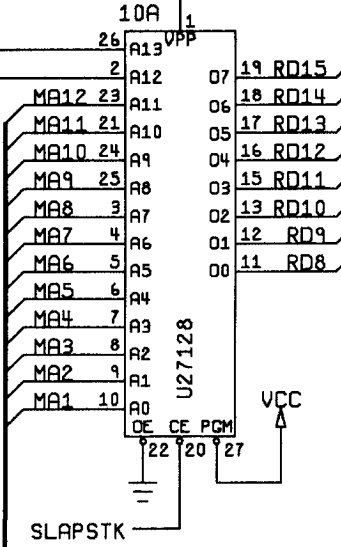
10A
1
VPP
26 A13
2 A12
MA12 23 A11
MA11 21 A10
MA10 24 A9
MA9 25 A8
MA8 3 A7
MA7 4 A6
MA6 5 A5
MA5 6 A4
MA4 7 A3
MA3 8 A2
MA2 9 A1
MA1 10 A0
O7 19 RD15
O6 18 RD14
O5 17 RD13
O4 16 RD12
O3 15 RD11
O2 13 RD10
O1 12 RD9
O0 11 RD8
U27128
OE CE PGM
22 20 27
VCC
SLAPSTK